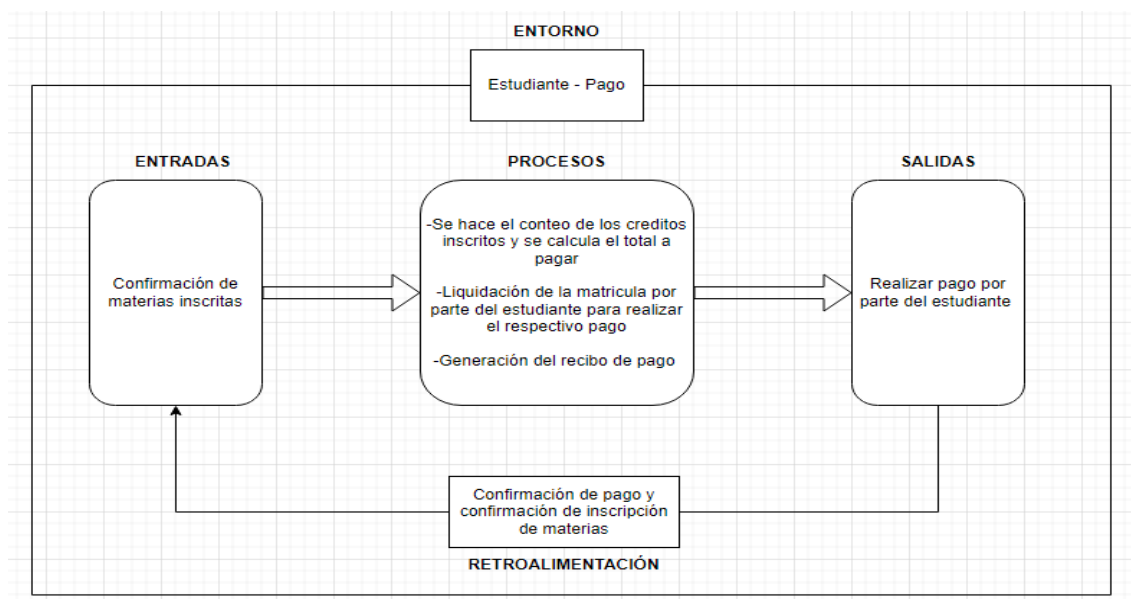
ENTORNO

Estudiante - Pago

ENTRADAS

Confirmación de materias inscritas

PROCESOS

-Se hace el conteo de los creditos inscritos y se calcula el total a pagar

-Liquidación de la matricula por parte del estudiante para realizar el respectivo pago

-Generación del recibo de pago

SALIDAS

Realizar pago por parte del estudiante

Confirmación de pago y confirmación de inscripción de materias

RETROALIMENTACIÓN